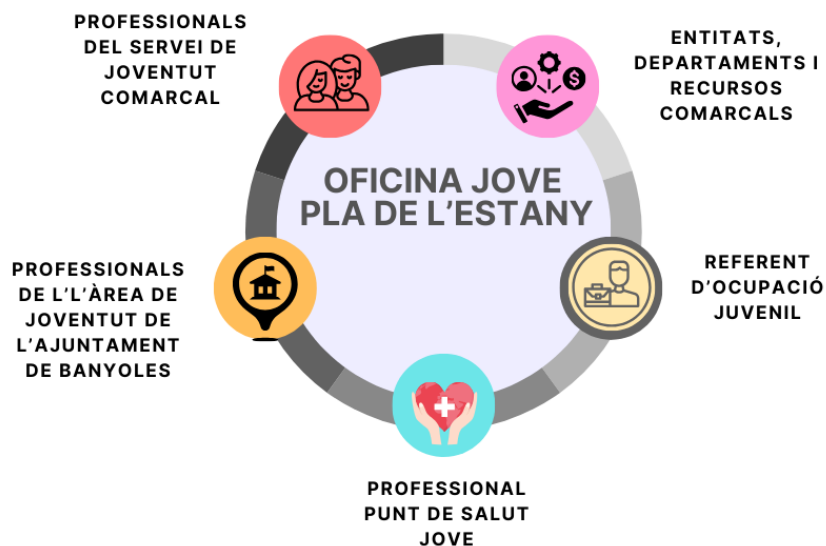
PROFESSIONALS DEL SERVEI DE JOVENTUT COMARCAL

ENTITATS, DEPARTAMENTS I RECURSOS COMARCALS

OFICINA JOVE PLA DE L'ESTANY

PROFESSIONALS DE L'L'ÀREA DE JOVENTUT DE L'AJUNTAMENT DE BANYOLES

REFERENT D'OCUPACIÓ JUVENIL

PROFESSIONAL PUNT DE SALUT JOVE